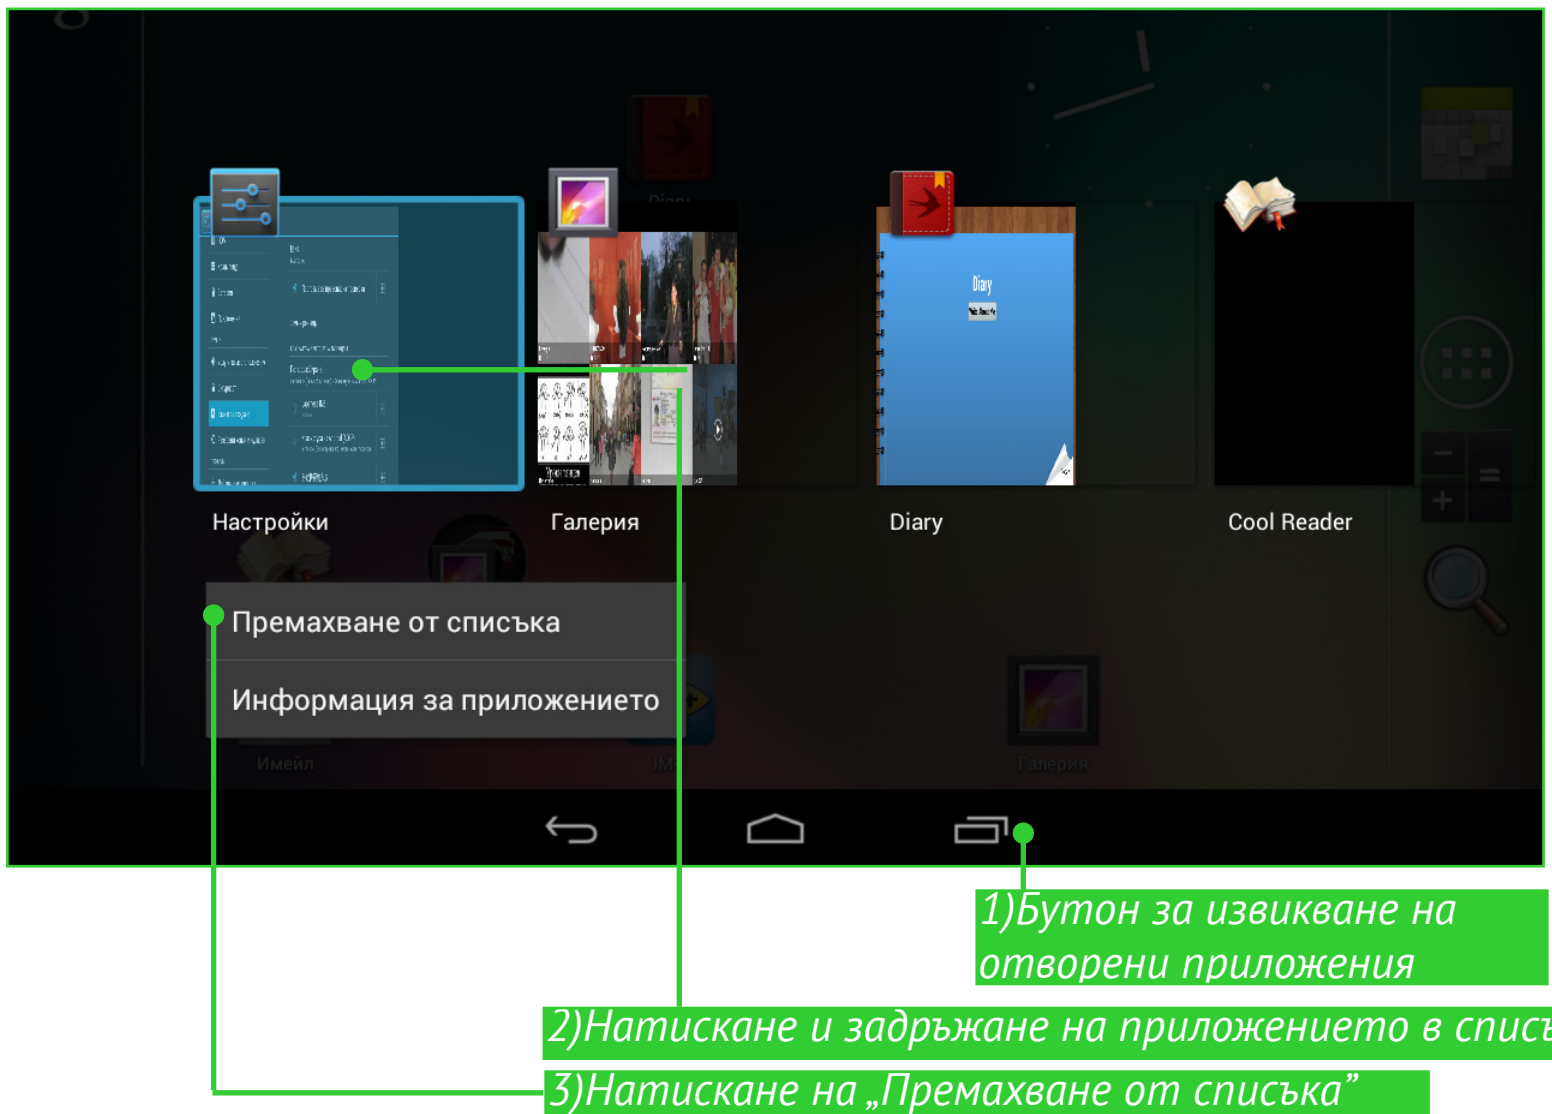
Diary

Настройки

Галерия

Diary

Cool Reader

Премахване от списъка

Информация за приложението

Имейл

Галерия

1)Бутон за извикване на отворени приложения

2)Натискане и задържане на приложението в спис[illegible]

3)Натискане на „Премахване от списъка"